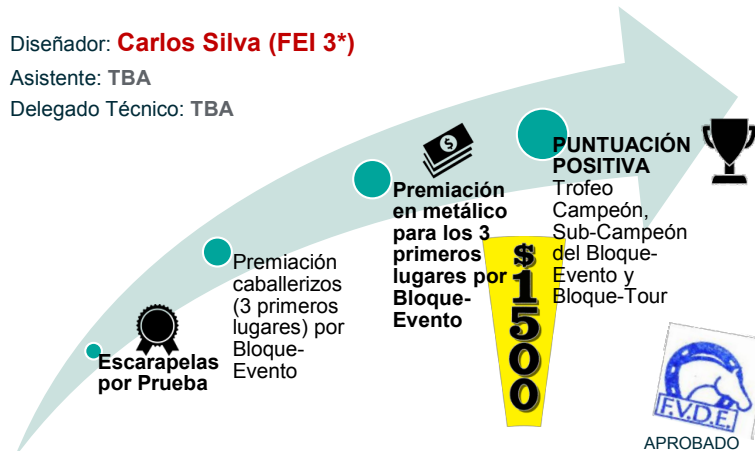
Diseñador: Carlos Silva (FEI 3*)
Asistente: TBA
Delegado Técnico: TBA

Escarapelas por Prueba

Premiación caballerizos (3 primeros lugares) por Bloque-Evento

Premiación en metálico para los 3 primeros lugares por Bloque-Evento

$1500

PUNTUACIÓN POSITIVA
Trofeo Campeón, Sub-Campeón del Bloque-Evento y Bloque-Tour

F.V.D.E.
APROBADO